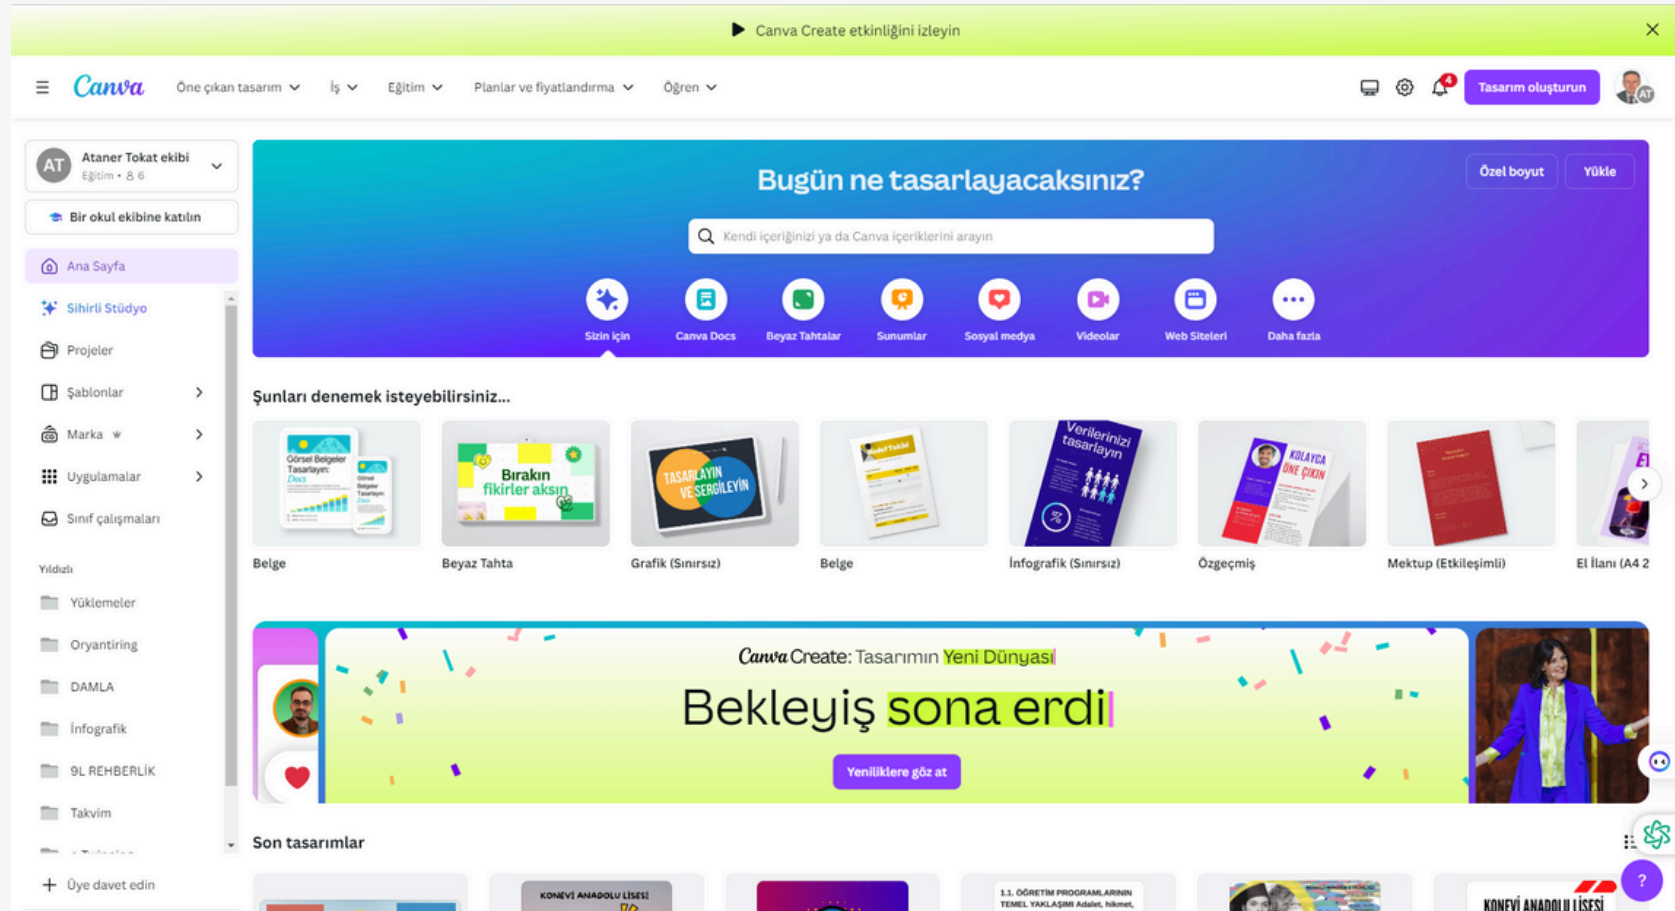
Canva Create etkinliğini izleyin

Canva Öne çıkan tasarım İş Eğitim Planlar ve fiyatlandırma Öğren

Tasarım oluşturun

AT Ataner Tokat ekibi
Eğitim • 6

Bir okul ekibine katılın

Ana Sayfa
Sihirli Stüdyo
Projeler
Şablonlar
Marka
Uygulamalar
Sınıf çalışmaları

Yıldızlı
Yüklemeler
Oryantiring
DAMLA
İnfografik
9L REHBERLİK
Takvim

Üye davet edin

Bugün ne tasarlayacaksınız?

Özel boyut Yükle

Kendi içeriğinizi ya da Canva içeriklerini arayın

Sizin için
Canva Docs
Beyaz Tahtalar
Sunumlar
Sosyal medya
Videolar
Web Siteleri
Daha fazla

Şunları denemek isteyebilirsiniz...

Görsel Belgeler Tasarlayın: Docs
Bırakın fikirler aksın
TASARLAYIN VE SERGİLEYİN
Verilerinizi tasarlayın
KOLAYCA ÖNE ÇIKIN

Belge
Beyaz Tahta
Grafik (Sınırsız)
Belge
İnfografik (Sınırsız)
Özgeçmiş
Mektup (Etkileşimli)
El İlanı (A4 2

Canva Create: Tasarımın Yeni Dünyası
Bekleyiş sona erdi
Yeniliklere göz at

Son tasarımlar

KONEVİ ANADOLU LİSESİ
1.1. ÖĞRETİM PROGRAMLARININ TEMEL YAKLAŞIMI Adalet, hikmet,
KONEVİ ANADOLU LİSESİ